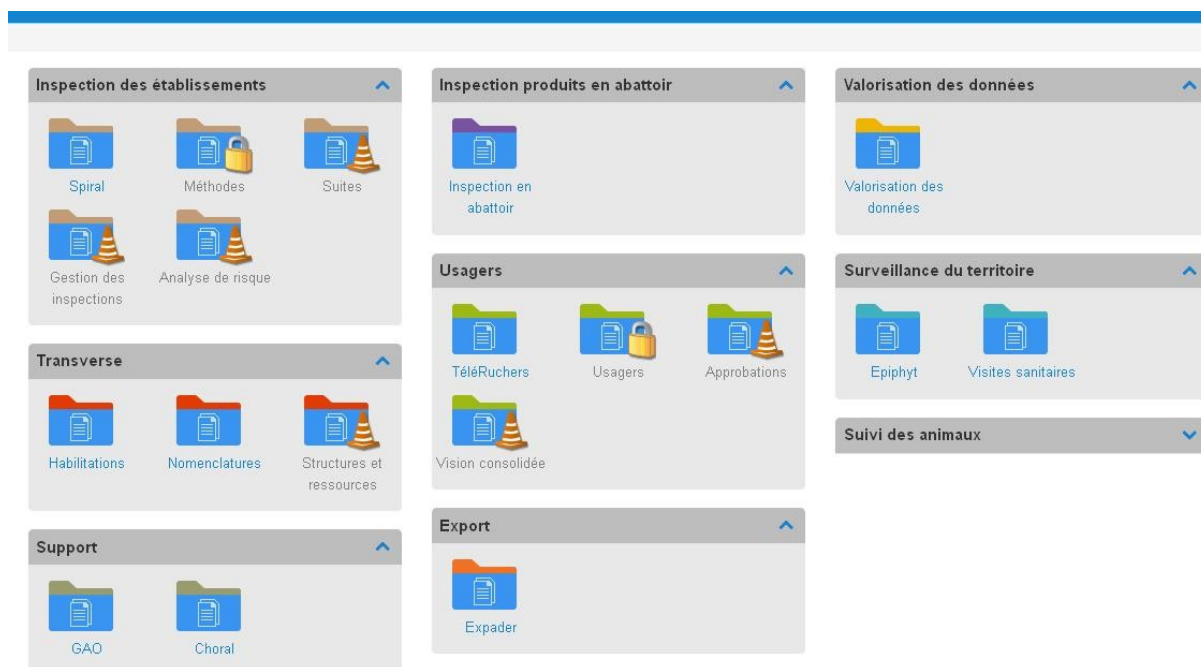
Inspection des établissements

Spiral
Méthodes
Suites
Gestion des inspections
Analyse de risque

Transverse

Habilitations
Nomenclatures
Structures et ressources

Support

GAO
Choral

Inspection produits en abattoir

Inspection en abattoir

Usagers

TéléRuchers
Usagers
Approbations
Vision consolidée

Export

Expader

Valorisation des données

Valorisation des données

Surveillance du territoire

Epiphyt
Visites sanitaires

Suivi des animaux